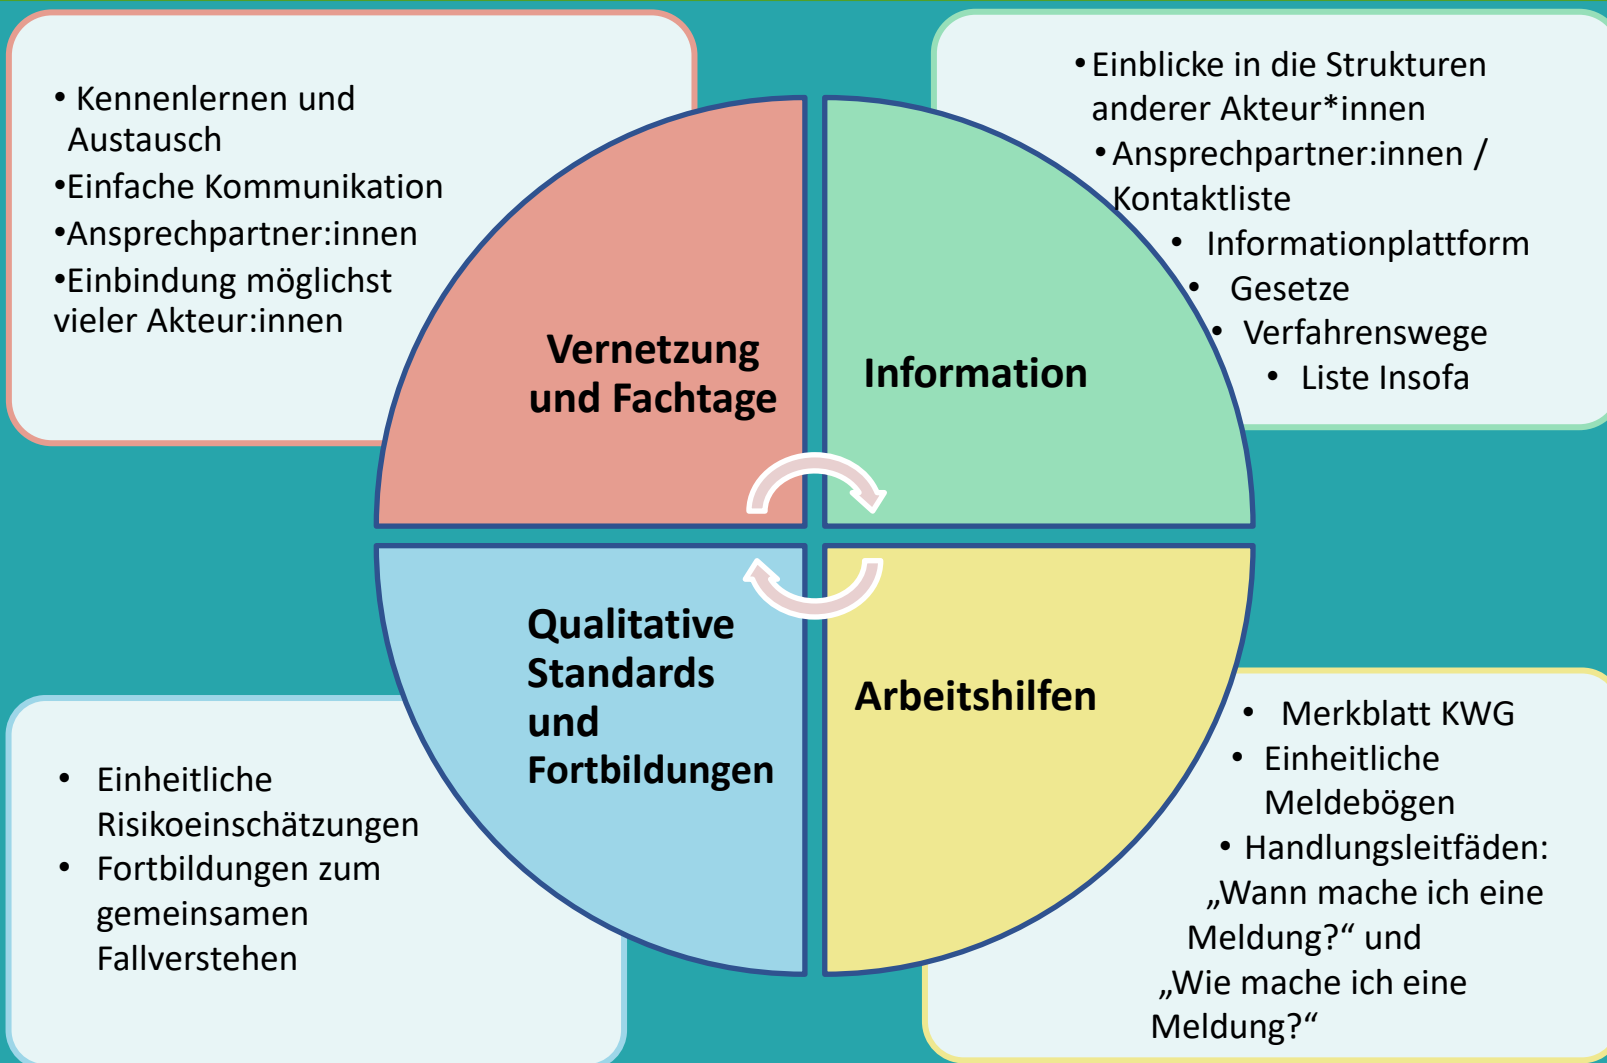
• Kennenlernen und Austausch
•Einfache Kommunikation
•Ansprechpartner:innen
•Einbindung möglichst vieler Akteur:innen

•Einblicke in die Strukturen anderer Akteur*innen
•Ansprechpartner:innen / Kontaktliste
• Informationplattform
• Gesetze
• Verfahrenswege
• Liste Insofa

Vernetzung und Fachtage

Information

Qualitative Standards und Fortbildungen

Arbeitshilfen

• Einheitliche Risikoeinschätzungen
• Fortbildungen zum gemeinsamen Fallverstehen

• Merkblatt KWG
• Einheitliche Meldebögen
• Handlungsleitfäden: „Wann mache ich eine Meldung?“ und „Wie mache ich eine Meldung?“